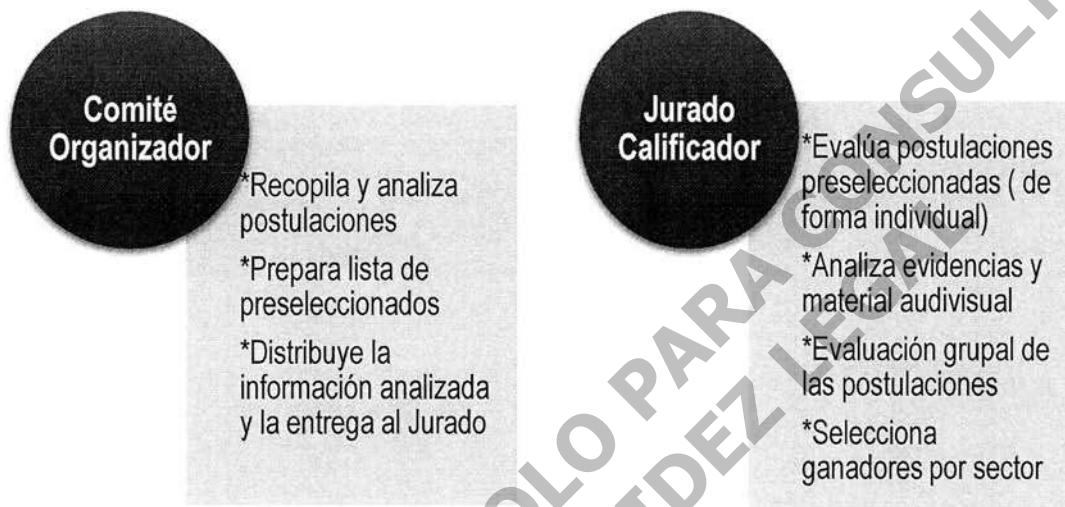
Comité Organizador

*Recopila y analiza postulaciones

*Prepara lista de preseleccionados

*Distribuye la información analizada y la entrega al Jurado

Jurado Calificador

*Evalúa postulaciones preseleccionadas ( de forma individual)

*Analiza evidencias y material audivisual

*Evaluación grupal de las postulaciones

*Selecciona ganadores por sector

SOLO PARA CONSUL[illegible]
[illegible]IDEZ LEGAL